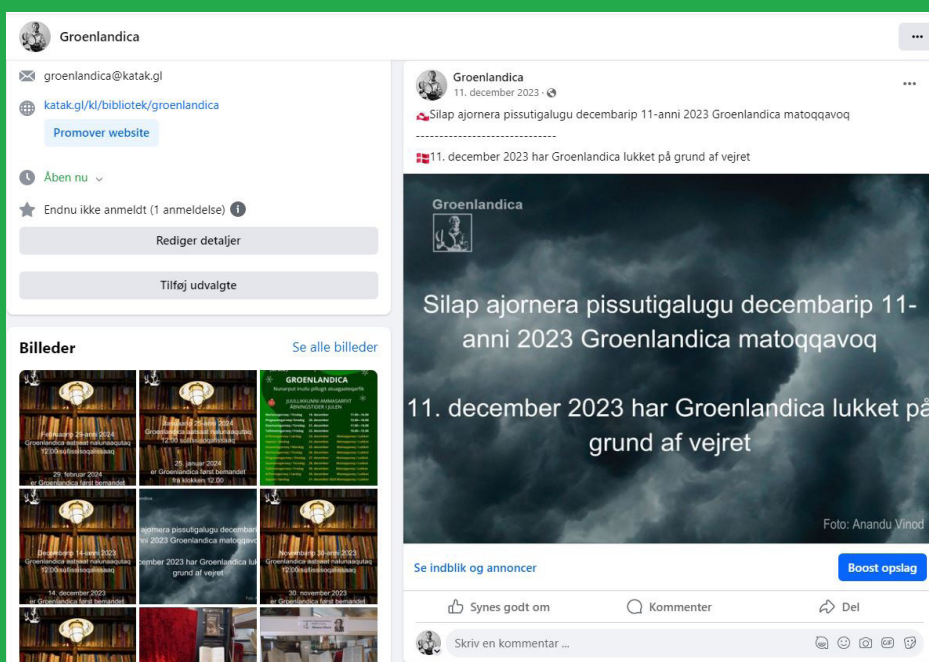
Groenlandica

...

groenlandica@katak.gl

katak.gl/kl/bibliotek/groenlandica

Promover website

Åben nu

Endnu ikke anmeldt (1 anmeldelse)

Rediger detaljer

Tilføj udvalgte

Billeder

Se alle billeder

Februaarip 29-anni 2024 Groenlandica astaat nalunaaqutaq 12:00-isilisissoqalissaaq

29. februar 2024 er Groenlandica først bemandet

Januaarip 25-anni 2024 Groenlandica astaat nalunaaqutaq 12:00-isilisissoqalissaaq

25. januar 2024 er Groenlandica først bemandet fra klokken 12.00

GROENLANDICA

JUULIKKUNNI AMMASARFIT ÅBNINGSTIDER I JULEN

Decembarip 14-anni 2023 Groenlandica astaat nalunaaqutaq 12:00-isilisissoqalissaaq

14. december 2023 er Groenlandica først bemandet

ajornera pissutigalugu decembarip anni 2023 Groenlandica matoqqavoq

cember 2023 har Groenlandica lukket grund af vejret

Novembarip 30-anni 2023 Groenlandica astaat nalunaaqutaq 12:00-isilisissoqalissaaq

30. november 2023 er Groenlandica først bemandet

Groenlandica
11. december 2023 ·

...

Silap ajornera pissutigalugu decembarip 11-anni 2023 Groenlandica matoqqavoq
------------------------------
11. december 2023 har Groenlandica lukket på grund af vejret

Groenlandica

Silap ajornera pissutigalugu decembarip 11-anni 2023 Groenlandica matoqqavoq

11. december 2023 har Groenlandica lukket på grund af vejret

Foto: Anandu Vinod

Se indblik og annoncer

Boost opslag

Synes godt om

Kommenter

Del

Skriv en kommentar ...